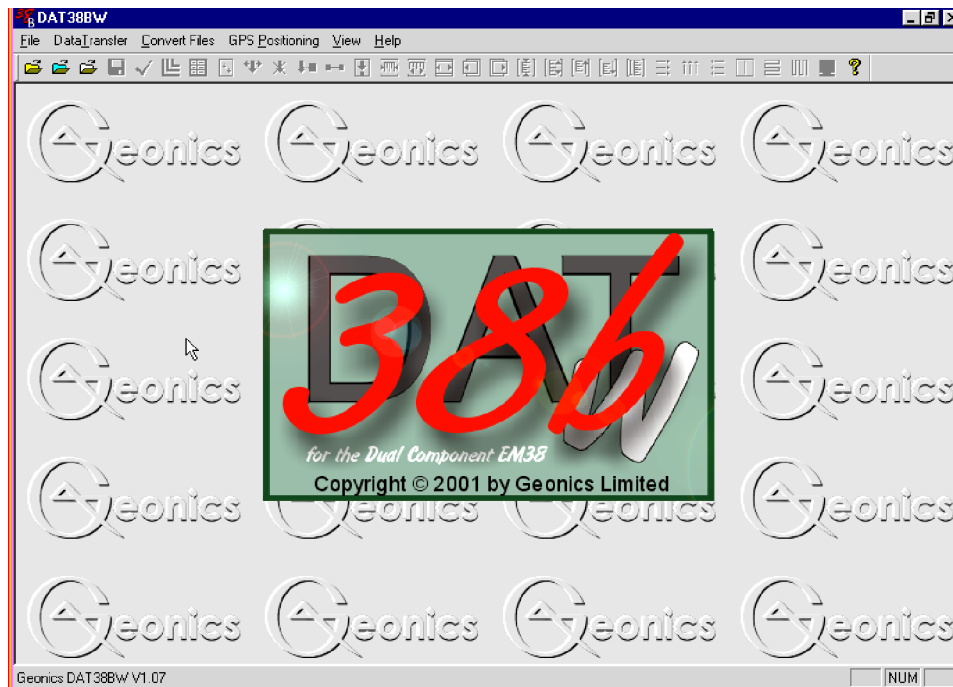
DAT38BW

File DataTransfer Convert Files GPS Positioning View Help

Geonics Geonics Geonics Geonics
Geonics Geonics
Geonics Geonics
Geonics Geonics Geonics Geonics
Geonics Geonics Geonics Geonics

DAT 38b W
for the Dual Component EM38
Copyright © 2001 by Geonics Limited

Geonics DAT38BW V1.07 NUM